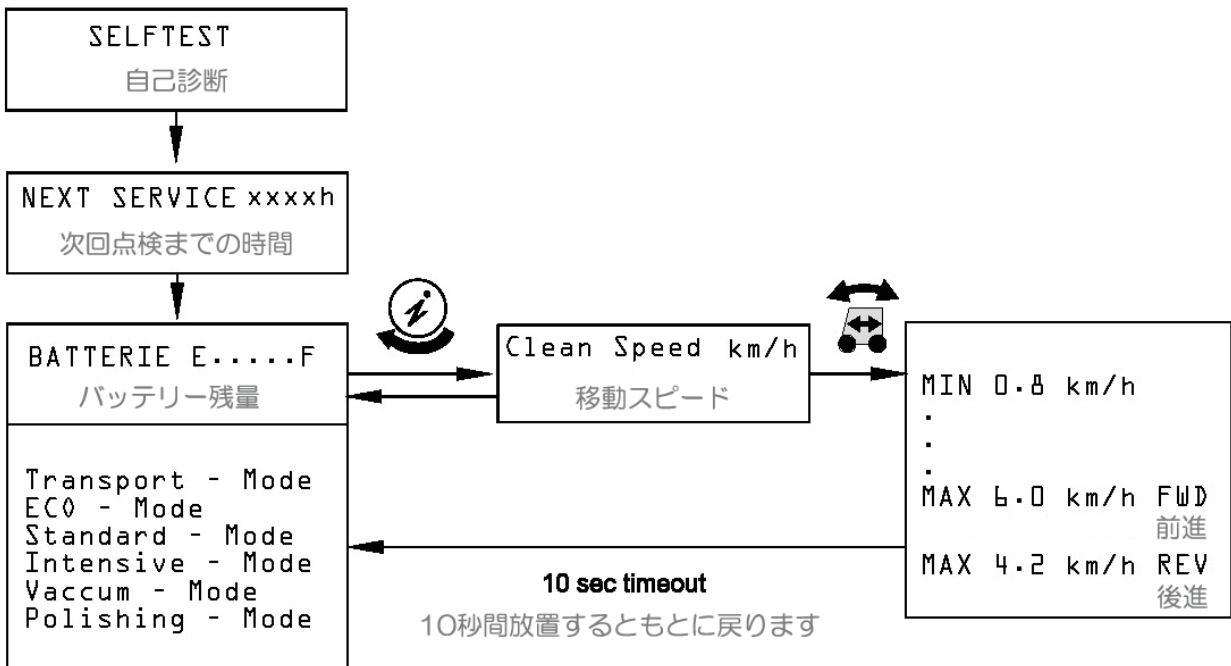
SELFTEST
自己診断

NEXT SERVICE xxxxh
次回点検までの時間

BATTERIE E.....F
バッテリー残量

Transport - Mode
ECO - Mode
Standard - Mode
Intensive - Mode
Vaccum - Mode
Polishing - Mode

Clean Speed km/h
移動スピード

MIN 0.8 km/h
.
.
.
MAX 6.0 km/h FWD
前進
MAX 4.2 km/h REV
後進

10 sec timeout
10秒間放置するともとに戻ります